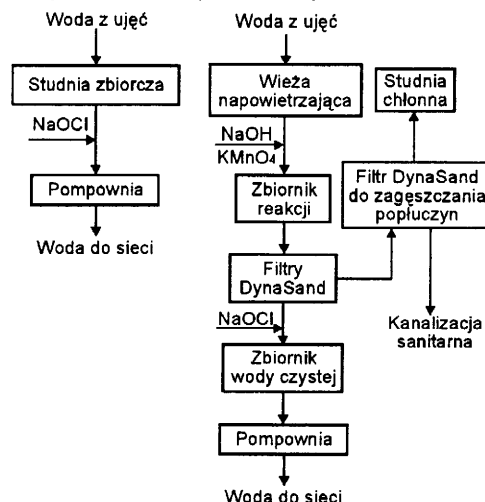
Woda z ujęć

Studnia zbiorcza

NaOCl

Pompownia

Woda do sieci

Woda z ujęć

Wieża napowietrzająca

NaOH

$KMnO_4$

Zbiornik reakcji

Filtry DynaSand

NaOCl

Zbiornik wody czystej

Pompownia

Woda do sieci

Studnia chłonna

Filtr DynaSand do zagęszczania popłuczyn

Kanalizacja sanitarna